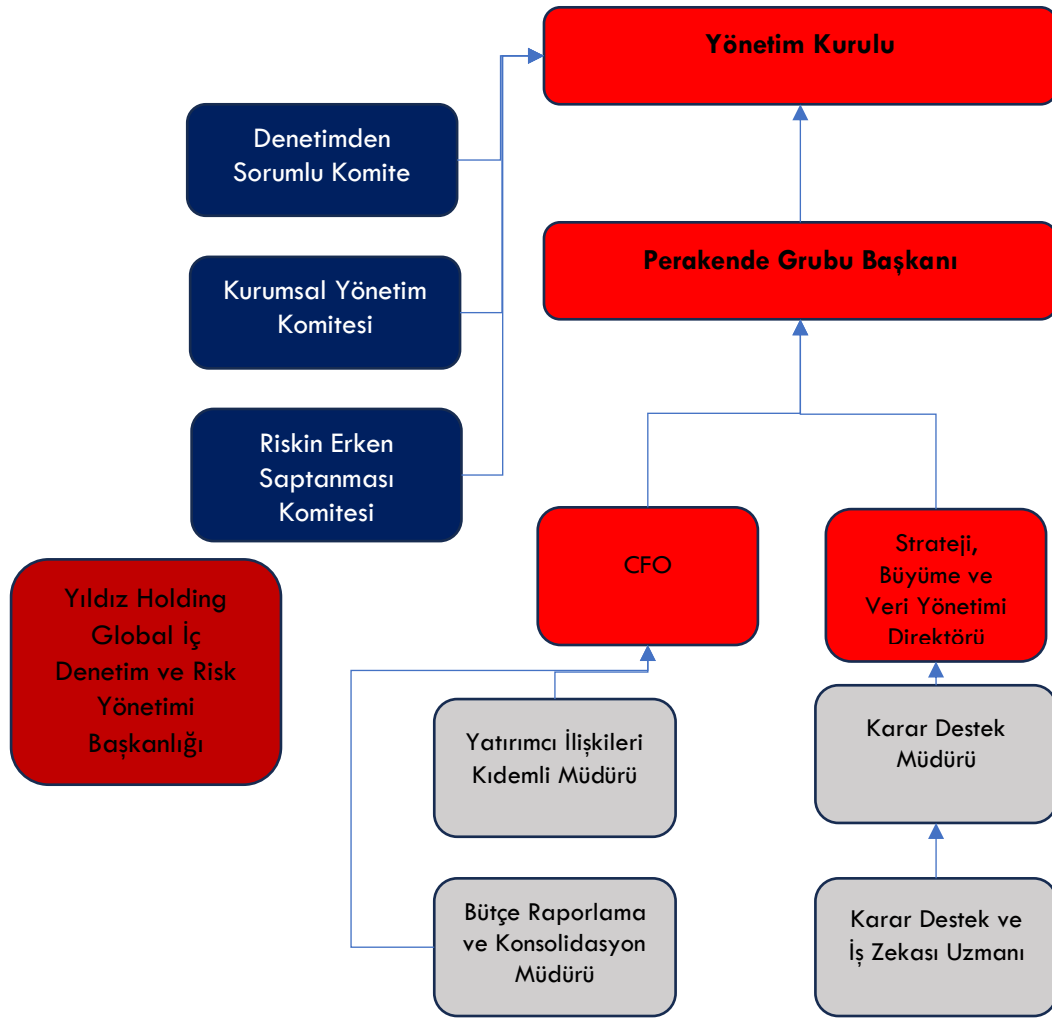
Yönetim Kurulu

Denetimden Sorumlu Komite

Kurumsal Yönetim Komitesi

Riskin Erken Saptanması Komitesi

Perakende Grubu Başkanı

Yıldız Holding Global İç Denetim ve Risk Yönetimi Başkanlığı

CFO

Strateji, Büyüme ve Veri Yönetimi Direktörü

Yatırımcı İlişkileri Kıdemli Müdürü

Karar Destek Müdürü

Bütçe Raporlama ve Konsolidasyon Müdürü

Karar Destek ve İş Zekası Uzmanı